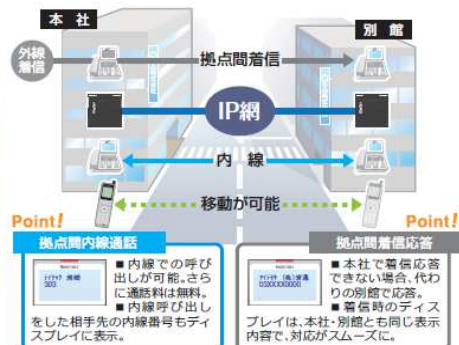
本 社

別 館

外線着信

拠点間着信

IP網

内 線

移動が可能

Point!

Point!

拠点間内線通話

■内線での呼び出しが可能。さらに通話料は無料。
■内線呼び出しをした相手先の内線番号もディスプレイに表示。

拠点間着信応答

■本社で着信応答できない場合、代わりの別館で応答。
■着信時のディスプレイは、本社・別館とも同じ表示内容で、対応がスムーズに。